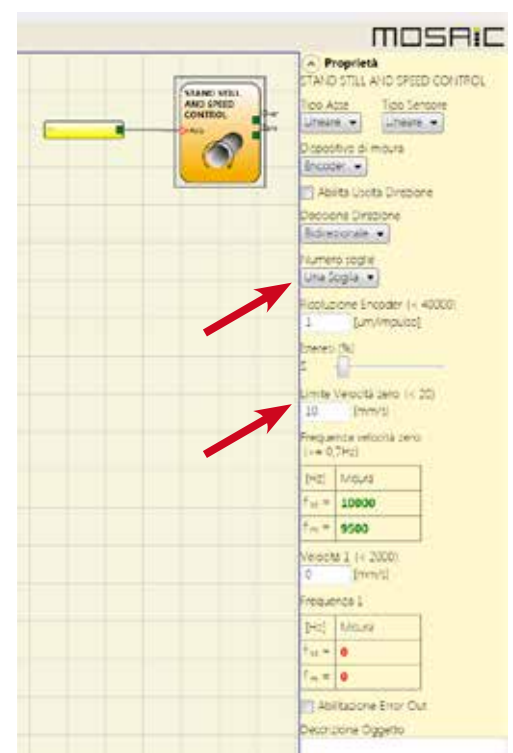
MOSAIC

STAND STILL AND SPEED CONTROL

Proprietà
STAND STILL AND SPEED CONTROL

Tipo Asse
Lineare

Tipo Sensore
Lineare

Dispositivo di misura
Encoder

Abilita Uscita Direzione

Decisione Direzione
Bidirezionale

Numero soglie
Una Soglia

Risoluzione Encoder (< 40000)
1 [um/impulso]

Isteresi (%)
1

Limite Velocità zero (< 20)
10 [mm/s]

Frequenza velocità zero
(>= 0,7Hz)

| [Hz] | Misura |
|---|---|
| $f_{st}$ = | 10000 |
| $f_{m}$ = | 9500 |

Velocità 1 (< 2000)
0 [mm/s]

Frequenza 1

| [Hz] | Misura |
|---|---|
| $f_{st}$ = | 0 |
| $f_{m}$ = | 0 |

Abilitazione Error Out

Descrizione Oggetto